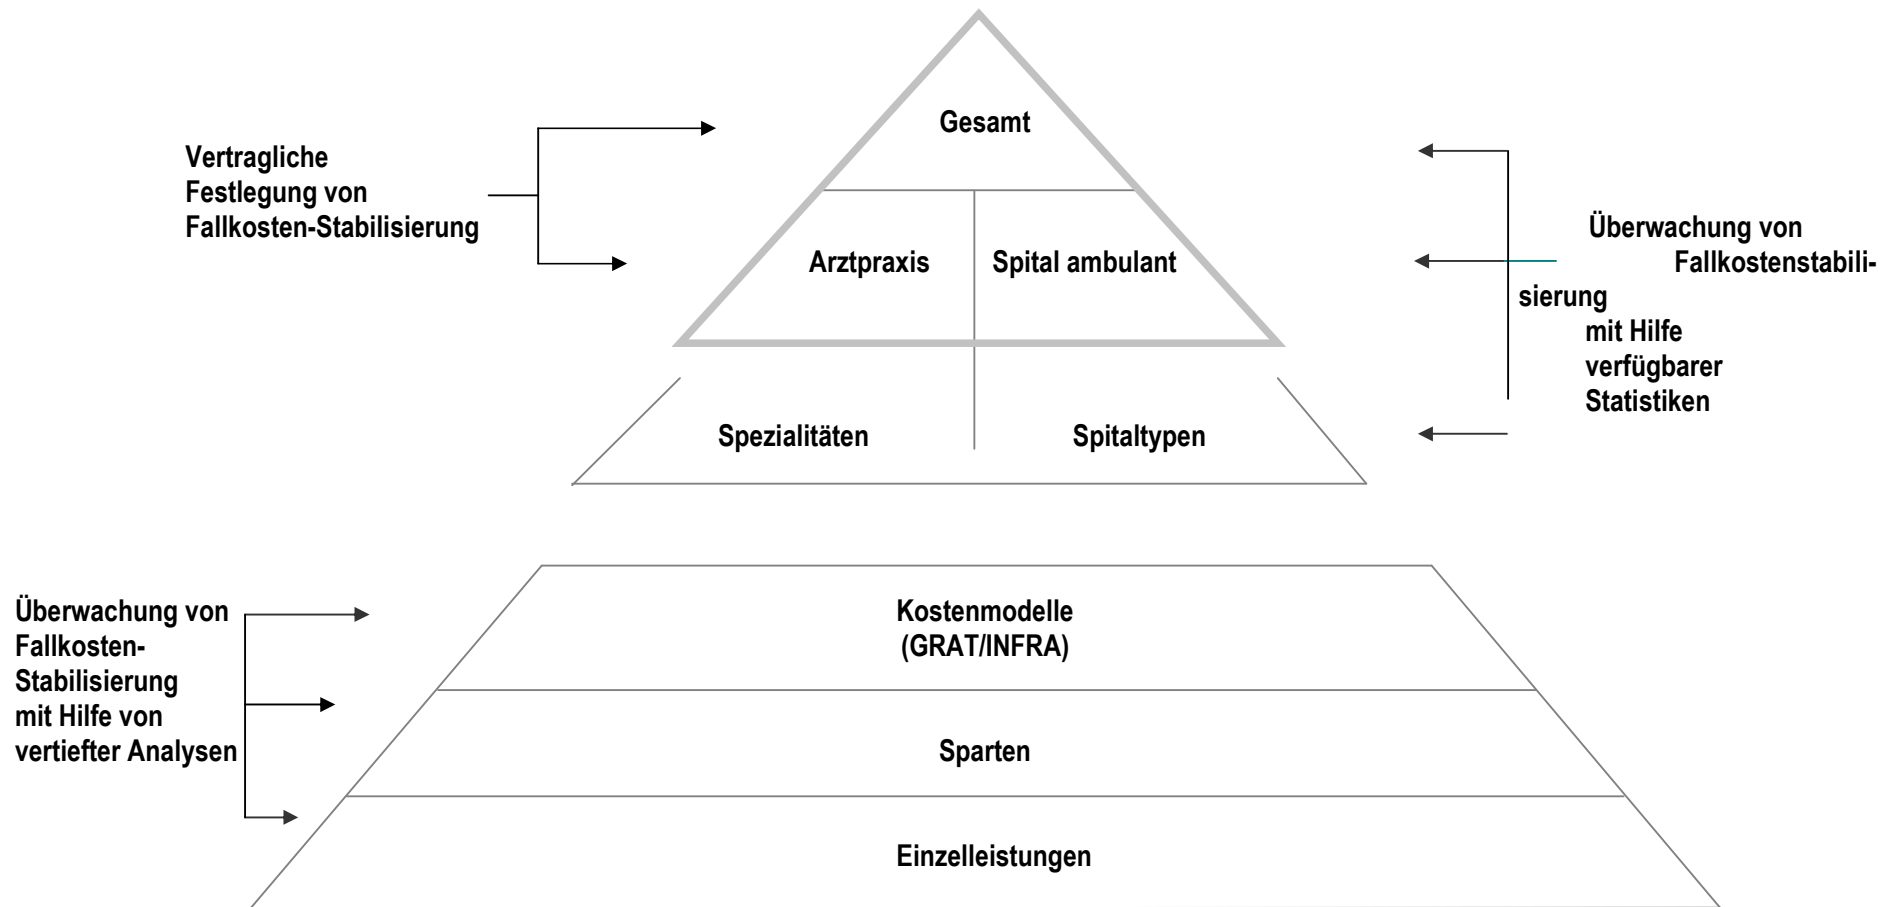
Vertragliche Festlegung von Fallkosten-Stabilisierung

Gesamt

Arztpraxis

Spital ambulant

Spezialitäten

Spitaltypen

Überwachung von Fallkostenstabilisierung mit Hilfe verfügbarer Statistiken

Überwachung von Fallkosten-Stabilisierung mit Hilfe von vertiefter Analysen

Kostenmodelle (GRAT/INFRA)

Sparten

Einzelleistungen